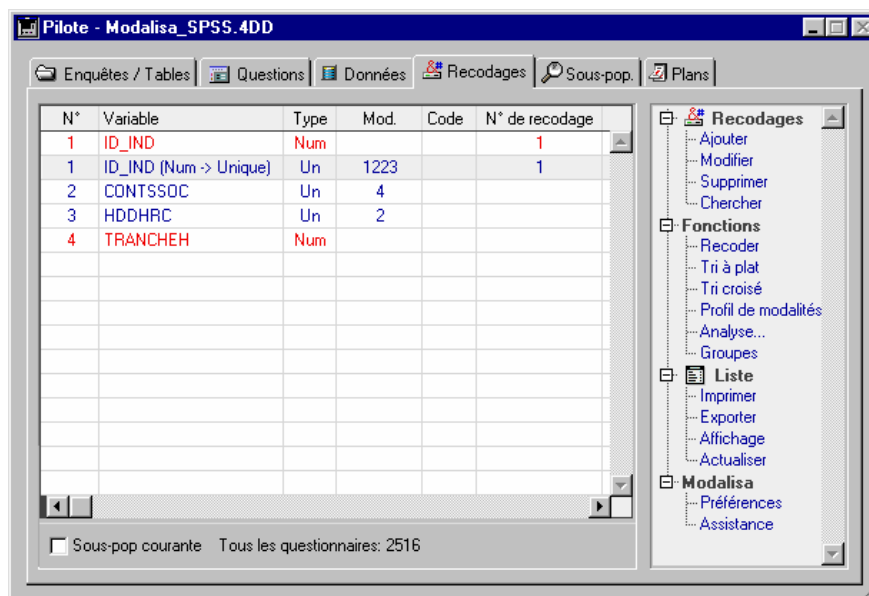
Pilote - Modalisa_SPSS.4DD

Enquêtes / Tables | Questions | Données | Recodages | Sous-pop. | Plans

| N° | Variable | Type | Mod. | Code | N° de recodage |
|---|---|---|---|---|---|
| 1 | ID_IND | Num | | | 1 |
| 1 | ID_IND (Num -> Unique) | Un | 1223 | | 1 |
| 2 | CONTSSOC | Un | 4 | | |
| 3 | HDDHRC | Un | 2 | | |
| 4 | TRANCHEH | Num | | | |

Sous-pop courante  Tous les questionnaires: 2516

Recodages
Ajouter
Modifier
Supprimer
Chercher
Fonctions
Recoder
Tri à plat
Tri croisé
Profil de modalités
Analyse...
Groupes
Liste
Imprimer
Exporter
Affichage
Actualiser
Modalisa
Préférences
Assistance